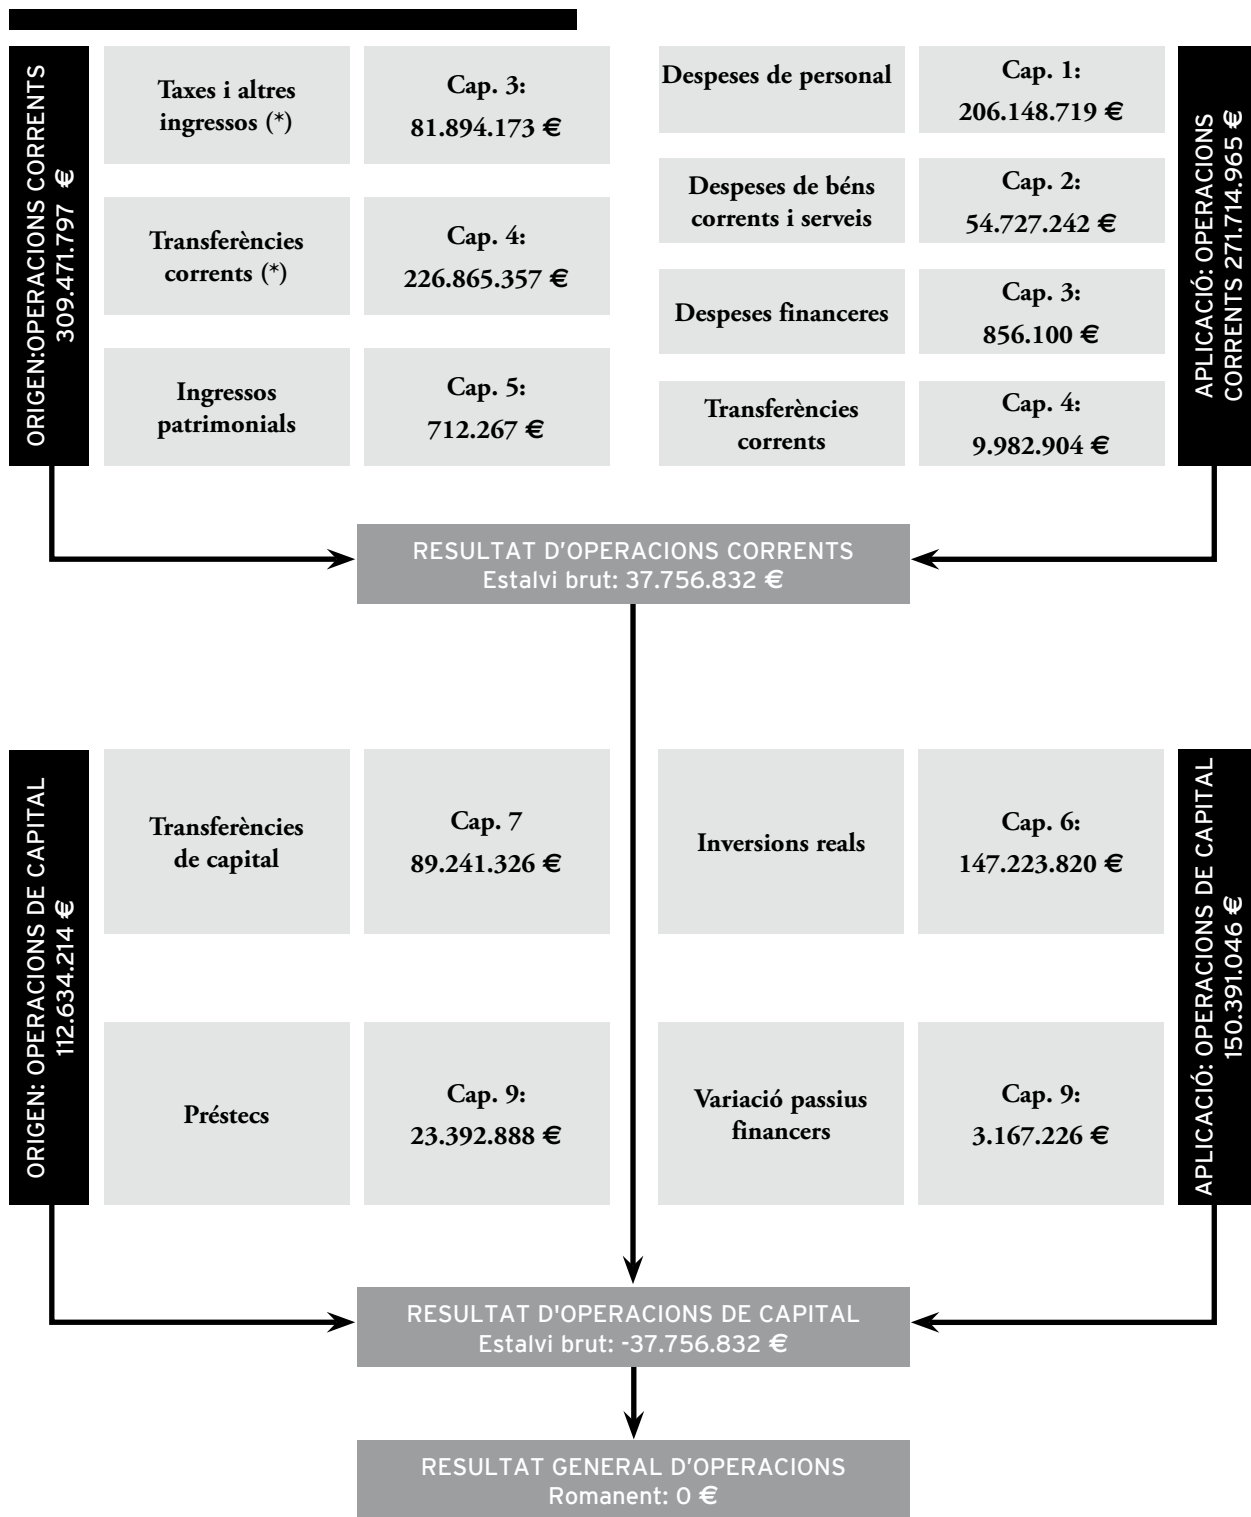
ORIGEN:OPERACIONS CORRENTS 309.471.797 €

Taxes i altres ingressos (*)

Cap. 3: 81.894.173 €

Transferències corrents (*)

Cap. 4: 226.865.357 €

Ingressos patrimonials

Cap. 5: 712.267 €

Despeses de personal

Cap. 1: 206.148.719 €

Despeses de béns corrents i serveis

Cap. 2: 54.727.242 €

Despeses financeres

Cap. 3: 856.100 €

Transferències corrents

Cap. 4: 9.982.904 €

APLICACIÓ: OPERACIONS CORRENTS 271.714.965 €

RESULTAT D'OPERACIONS CORRENTS
Estalvi brut: 37.756.832 €

ORIGEN: OPERACIONS DE CAPITAL 112.634.214 €

Transferències de capital

Cap. 7 89.241.326 €

Préstecs

Cap. 9: 23.392.888 €

Inversions reals

Cap. 6: 147.223.820 €

Variació passius financers

Cap. 9: 3.167.226 €

APLICACIÓ: OPERACIONS DE CAPITAL 150.391.046 €

RESULTAT D'OPERACIONS DE CAPITAL
Estalvi brut: -37.756.832 €

RESULTAT GENERAL D'OPERACIONS
Romanent: 0 €